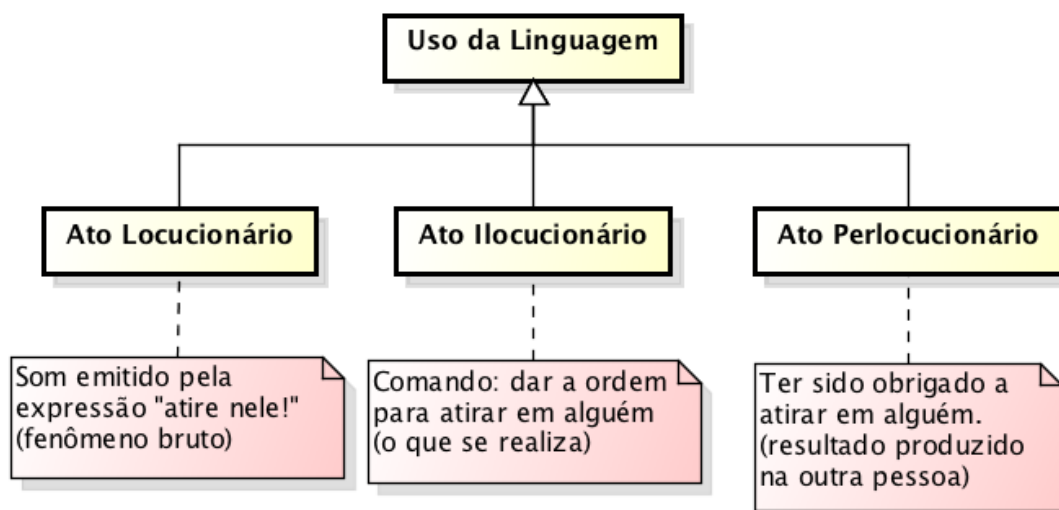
Uso da Linguagem

Ato Locucionário

Ato Ilocucionário

Ato Perlocucionário

Som emitido pela expressão "atire nele!" (fenômeno bruto)

Comando: dar a ordem para atirar em alguém (o que se realiza)

Ter sido obrigado a atirar em alguém. (resultado produzido na outra pessoa)